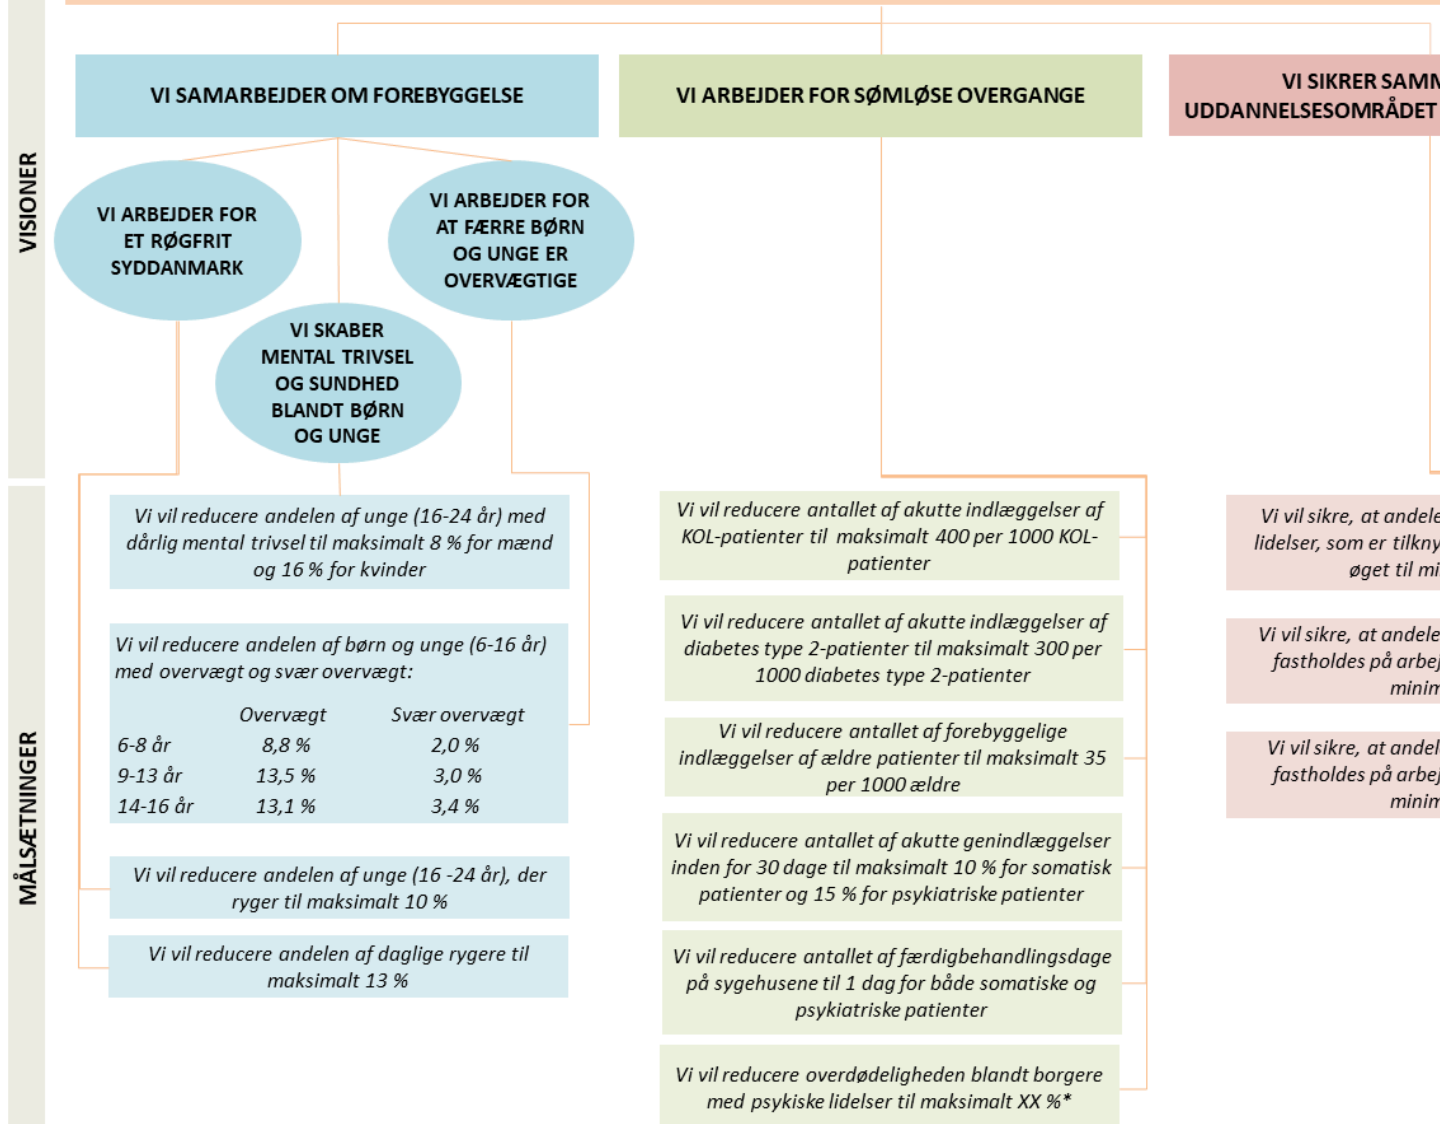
VISIONER

VI SAMARBEJDER OM FOREBYGGELSE

VI ARBEJDER FOR SØMLØSE OVERGANGE

VI SIKRER SAMN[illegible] UDDANNELSESOMRÅDET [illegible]

VI ARBEJDER FOR ET RØGFRIT SYDDANMARK

VI ARBEJDER FOR AT FÆRRE BØRN OG UNGE ER OVERVÆGTIGE

VI SKABER MENTAL TRIVSEL OG SUNDHED BLANDT BØRN OG UNGE

MÅLSÆTNINGER

Vi vil reducere andelen af unge (16-24 år) med dårlig mental trivsel til maksimalt 8 % for mænd og 16 % for kvinder

Vi vil reducere andelen af børn og unge (6-16 år) med overvægt og svær overvægt:

| | Overvægt | Svær overvægt |
|---|---|---|
| 6-8 år | 8,8 % | 2,0 % |
| 9-13 år | 13,5 % | 3,0 % |
| 14-16 år | 13,1 % | 3,4 % |

Vi vil reducere andelen af unge (16 -24 år), der ryger til maksimalt 10 %

Vi vil reducere andelen af daglige rygere til maksimalt 13 %

Vi vil reducere antallet af akutte indlæggelser af KOL-patienter til maksimalt 400 per 1000 KOL-patienter

Vi vil reducere antallet af akutte indlæggelser af diabetes type 2-patienter til maksimalt 300 per 1000 diabetes type 2-patienter

Vi vil reducere antallet af forebyggelige indlæggelser af ældre patienter til maksimalt 35 per 1000 ældre

Vi vil reducere antallet af akutte genindlæggelser inden for 30 dage til maksimalt 10 % for somatisk patienter og 15 % for psykiatriske patienter

Vi vil reducere antallet af færdigbehandlingsdage på sygehusene til 1 dag for både somatiske og psykiatriske patienter

Vi vil reducere overdødeligheden blandt borgere med psykiske lidelser til maksimalt XX %*

Vi vil sikre, at andele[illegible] lidelser, som er tilkny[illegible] øget til mi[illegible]

Vi vil sikre, at andele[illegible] fastholdes på arbej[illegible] minim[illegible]

Vi vil sikre, at andel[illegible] fastholdes på arbej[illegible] minim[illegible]